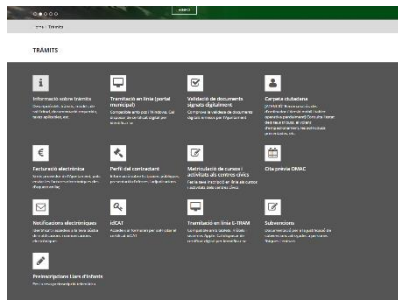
TRÀMITS

Informació sobre tràmits
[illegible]

Tramitació en línia (portal municipal)
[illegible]

Validació de documents signats digitalment
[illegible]

Carpeta ciutadana
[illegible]

Facturació electrònica
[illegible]

Perfil del contractant
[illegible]

Matriculació de cursos i activitats als centres cívics
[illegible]

Cita prèvia OMAC
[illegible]

Notificacions electròniques
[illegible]

IdCAT
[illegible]

Tramitació en línia E-TRAM
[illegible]

Subvencions
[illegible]

Preinscripcions Llars d'Infants
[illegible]